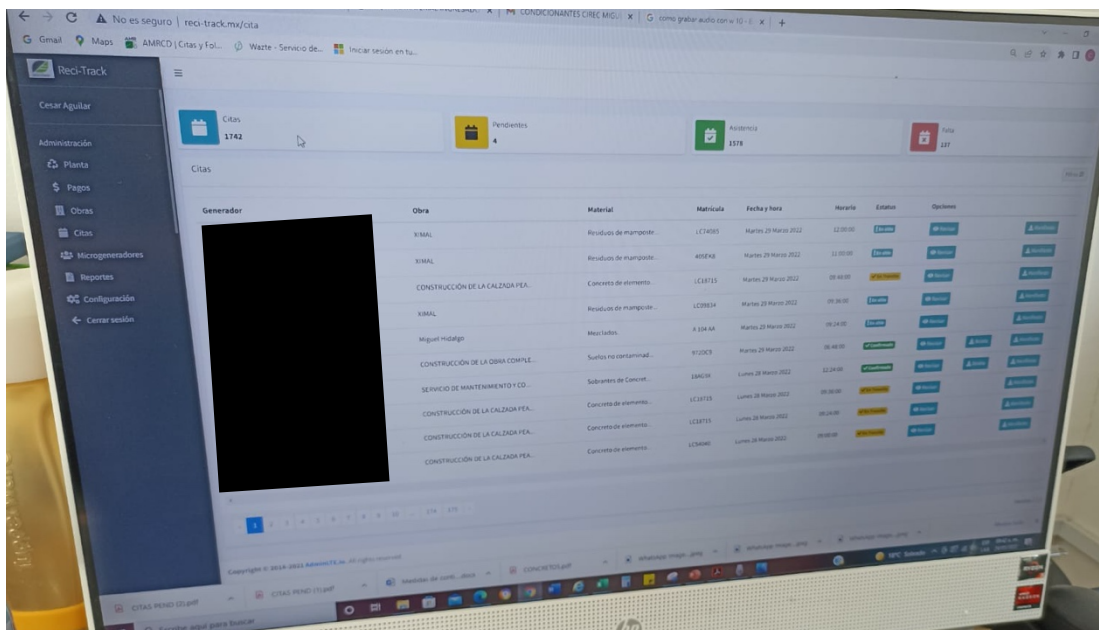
No es seguro | reci-track.mx/cita

CONDICIONANTES CIREC MIG | como grabar audio con w 10

Gmail Maps AMRCD | Citas y Fol... Wazte - Servicio de... Iniciar sesión en tu...

Reci-Track

Cesar Aguilar

Administración
Planta
Pagos
Obras
Citas
Microgeneradores
Reportes
Configuración
Cerrar sesión

Citas 1742

Pendientes 4

Asistencia 1578

Falta 227

Citas

| Generador | Obra | Material | Matrícula | Fecha y hora | Horario | Estatus | Opciones |
|---|---|---|---|---|---|---|---|
| | XIMAL | Residuos de mamposte... | LC74565 | Martes 29 Marzo 2022 | 12:00:00 | | |
| | XIMAL | Residuos de mamposte... | 405EK8 | Martes 29 Marzo 2022 | 11:00:00 | | |
| | CONSTRUCCIÓN DE LA CALZADA PEA... | Concreto de elemento... | LC18715 | Martes 29 Marzo 2022 | 09:44:00 | | |
| | XIMAL | Residuos de mamposte... | LC09834 | Martes 29 Marzo 2022 | 09:36:00 | | |
| | Miguel Hidalgo | Mezclados | X 104 AA | Martes 29 Marzo 2022 | 09:24:00 | | |
| | CONSTRUCCIÓN DE LA OBRA COMPLE... | Suelos no contaminad... | 9710C8 | Martes 29 Marzo 2022 | 08:48:00 | | |
| | SERVICIO DE MANTENIMIENTO Y CO... | Sobrantes de Concret... | 18AG56 | Lunes 28 Marzo 2022 | 12:24:00 | | |
| | CONSTRUCCIÓN DE LA CALZADA PEA... | Concreto de elemento... | LC18715 | Lunes 28 Marzo 2022 | 09:30:00 | | |
| | CONSTRUCCIÓN DE LA CALZADA PEA... | Concreto de elemento... | LC18715 | Lunes 28 Marzo 2022 | 09:24:00 | | |
| | CONSTRUCCIÓN DE LA CALZADA PEA... | Concreto de elemento... | LC54040 | Lunes 28 Marzo 2022 | 09:00:00 | | |

1 2 3 4 5 6 7 8 9 10 ... 174 175

Copyright © 2014-2021

CITAS PEND (1).pdf

CITAS PEND (1).pdf

Medidas del conti...docx

CONCRETO.pdf

WhatsApp Image...jpeg

WhatsApp Image...jpeg

WhatsApp Image...jpeg

Escribe aquí para buscar

19°C Soleado